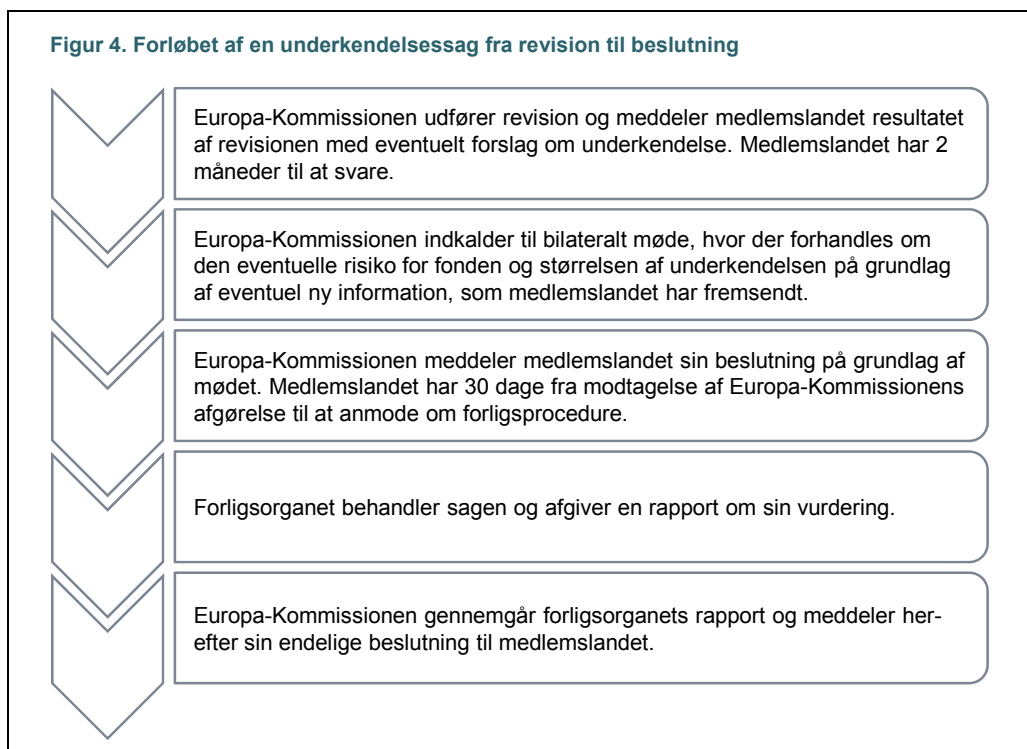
Figur 4. Forløbet af en underkendelsessag fra revision til beslutning

Europa-Kommissionen udfører revision og meddeler medlemslandet resultatet af revisionen med eventuelt forslag om underkendelse. Medlemslandet har 2 måneder til at svare.

Europa-Kommissionen indkalder til bilateralt møde, hvor der forhandles om den eventuelle risiko for fonden og størrelsen af underkendelsen på grundlag af eventuel ny information, som medlemslandet har fremsendt.

Europa-Kommissionen meddeler medlemslandet sin beslutning på grundlag af mødet. Medlemslandet har 30 dage fra modtagelse af Europa-Kommissionens afgørelse til at anmode om forligsprocedure.

Forligsorganet behandler sagen og afgiver en rapport om sin vurdering.

Europa-Kommissionen gennemgår forligsorganets rapport og meddeler herefter sin endelige beslutning til medlemslandet.